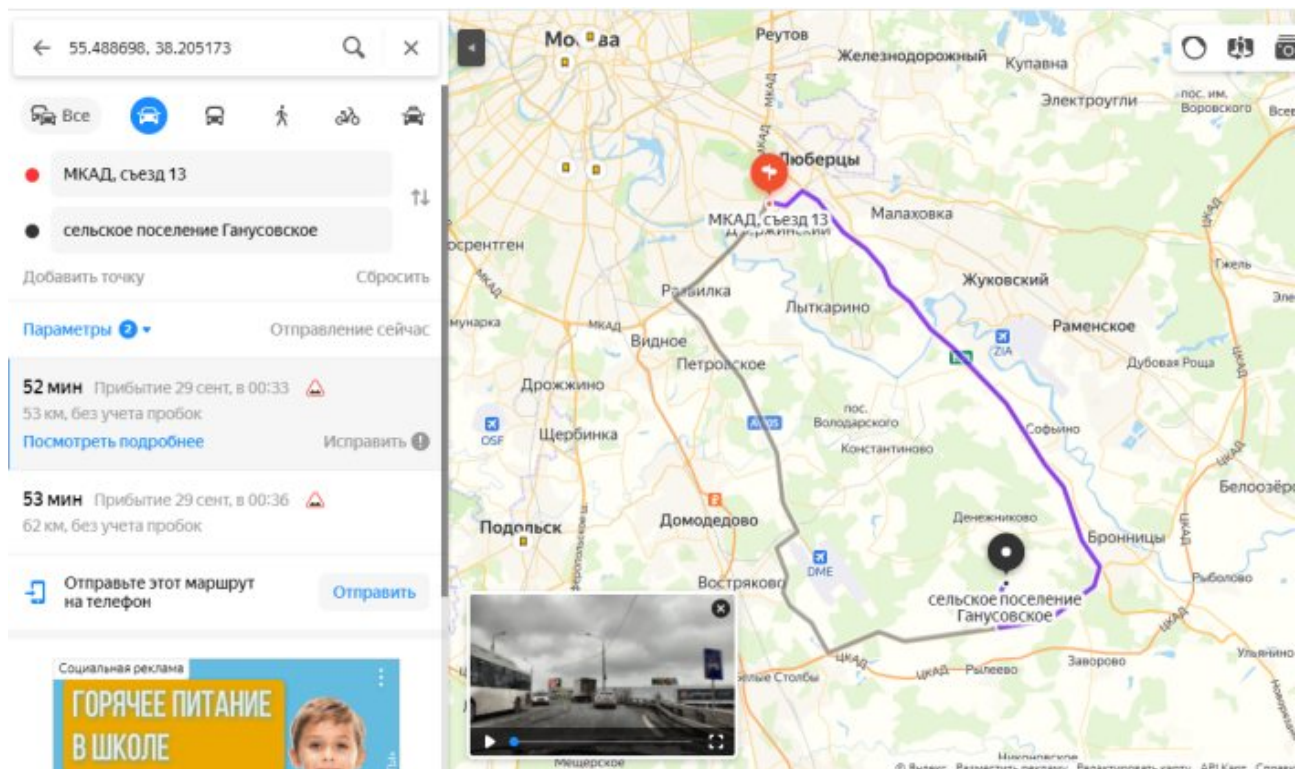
55.488698, 38.205173

Все

МКАД, съезд 13

сельское поселение Ганусовское

Добавить точку

Сбросить

Параметры 2

Отправление сейчас

52 мин Прибытие 29 сент, в 00:33

53 км, без учета пробок

Посмотреть подробнее

Исправить

53 мин Прибытие 29 сент, в 00:36

62 км, без учета пробок

Отправьте этот маршрут на телефон

Отправить

Социальная реклама

ГОРЯЧЕЕ ПИТАНИЕ В ШКОЛЕ

Москва
Реутов
Железнодорожный
Купавна
Электроугли
пос. им. Воровского
Люберцы
МКАД, съезд 13
Малаховка
Рентген
Развилка
Жуковский
Гжель
Лыткарино
Раменское
Видное
Петровское
ZIA
Дубовая Роща
Дрожжино
Щербинка
пос. Володарского
Софьино
OSF
Константиново
Белоозёрский
Подольск
Домодедово
Денежниково
Бронницы
DME
Востряково
сельское поселение Ганусовское
Рыболово
ЦКАД
Белые Столбы
Рылеево
Заворово
Ульянино
Мещерское
Никоновское
МКАД